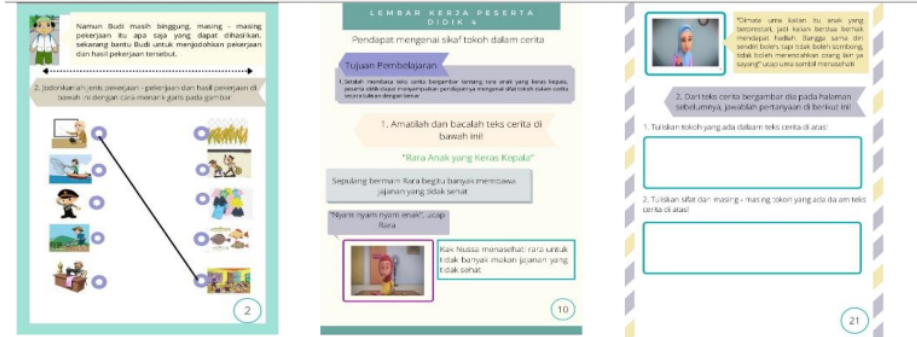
Namun Budi masih binggung, masing - masing pekerjaan itu apa saja yang dapat dihasilkan. sekarang bantu Budi untuk menjodohkan pekerjaan dan hasil pekerjaan tersebut.

2. Jodohkanlah jenis pekerjaan - pekerjaan dan hasil pekerjaan di bawah ini dengan cara menarik garis pada gambar

2

LEMBAR KERJA PESERTA DIDIK 4

Pendapat mengenai sikaf tokoh dalam cerita

Tujuan Pembelajaran

Setelah membaca teks cerita bergambar tentang rara anak yang keras kepala, peserta didik dapat menyampaikan pendapatnya mengenai sifat tokoh dalam cerita secara lisan dengan benar

1. Amatilah dan bacalah teks cerita di bawah ini!

"Rara Anak yang Keras Kepala"

Sepulang bermain Rara begitu banyak membawa jajanan yang tidak sehat

"Nyam nyam nyam enak", ucap Rara

Kak Nussa menasehati rara untuk tidak banyak makan jajanan yang tidak sehat

10

"Dimata umi kalian itu anak yang berprestasi, jadi kalian berhak mendapat hadiah. Bangga sama diri sendiri boleh, tapi tidak boleh sombong, tidak boleh merendahkan orang lain ya sayang" ucap umma sambil menasehati

2. Dari teks cerita bergambar dia pada halaman sebelumnya, jawablah pertanyaan di berikut ini!

1. Tuliskan tokoh yang ada didalam teks cerita di atas!

2. Tuliskan sifat dari masing - masing tokoh yang ada dalam teks cerita di atas!

21